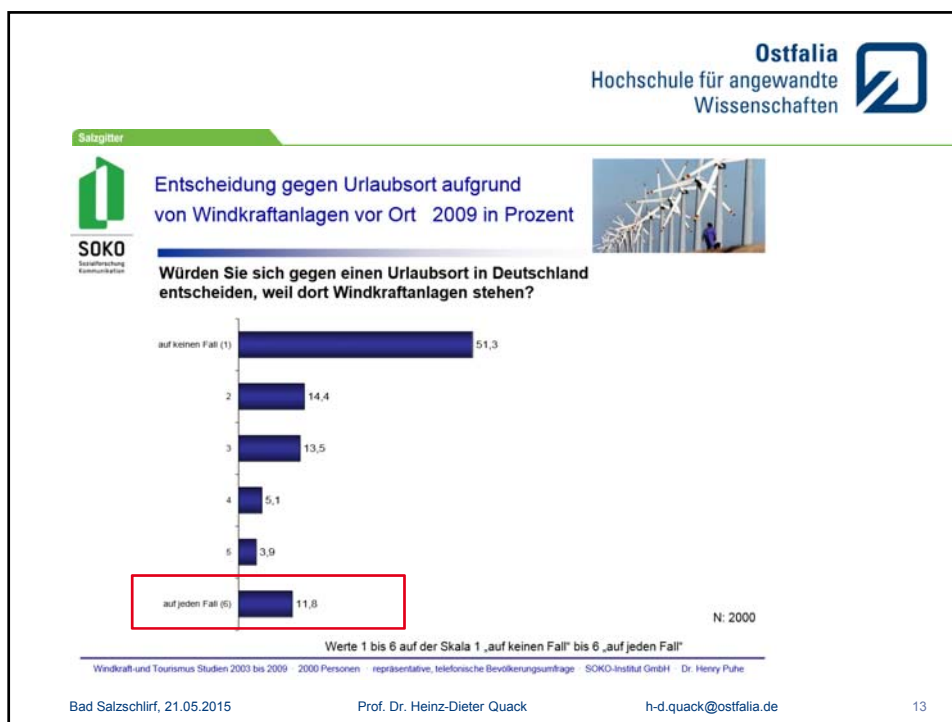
Ostfalia
Hochschule für angewandte Wissenschaften

Salzgitter

SOKO
Sozialforschung Kommunikation

Entscheidung gegen Urlaubsort aufgrund von Windkraftanlagen vor Ort 2009 in Prozent

Würden Sie sich gegen einen Urlaubsort in Deutschland entscheiden, weil dort Windkraftanlagen stehen?

auf keinen Fall (1) 51,3
2 14,4
3 13,5
4 5,1
5 3,9
auf jeden Fall (6) 11,8

N: 2000

Werte 1 bis 6 auf der Skala 1 „auf keinen Fall" bis 6 „auf jeden Fall"

Windkraft-und Tourismus Studien 2003 bis 2009 · 2000 Personen · repräsentative, telefonische Bevölkerungsumfrage · SOKO-Institut GmbH · Dr. Henry Puhe

Bad Salzschlirf, 21.05.2015 Prof. Dr. Heinz-Dieter Quack h-d.quack@ostfalia.de 13